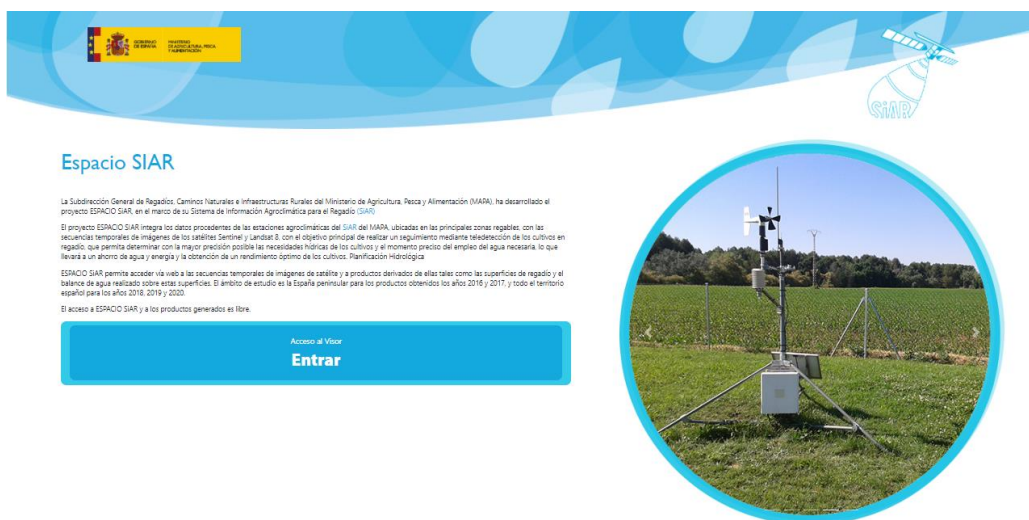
GOBIERNO DE ESPAÑA | MINISTERIO DE AGRICULTURA, PESCA Y ALIMENTACIÓN

SiAR

Espacio SIAR

La Subdirección General de Regadíos, Caminos Naturales e Infraestructuras Rurales del Ministerio de Agricultura, Pesca y Alimentación (MAPA), ha desarrollado el proyecto ESPACIO SIAR, en el marco de su Sistema de Información Agroclimática para el Regadío (SIAR)

El proyecto ESPACIO SIAR integra los datos procedentes de las estaciones agroclimáticas del SIAR del MAPA, ubicadas en las principales zonas regables, con las secuencias temporales de imágenes de los satélites Sentinel y Landsat 8, con el objetivo principal de realizar un seguimiento mediante teledetección de los cultivos en regadío, que permita determinar con la mayor precisión posible las necesidades hídricas de los cultivos y el momento preciso del empleo del agua necesaria, lo que llevará a un ahorro de agua y energía y la obtención de un rendimiento óptimo de los cultivos. Planificación Hidrológica

ESPACIO SIAR permite acceder vía web a las secuencias temporales de imágenes de satélite y a productos derivados de ellas tales como las superficies de regadío y el balance de agua realizado sobre estas superficies. El ámbito de estudio es la España peninsular para los productos obtenidos los años 2016 y 2017, y todo el territorio español para los años 2018, 2019 y 2020.

El acceso a ESPACIO SIAR y a los productos generados es libre.

Acceso al Visor
Entrar